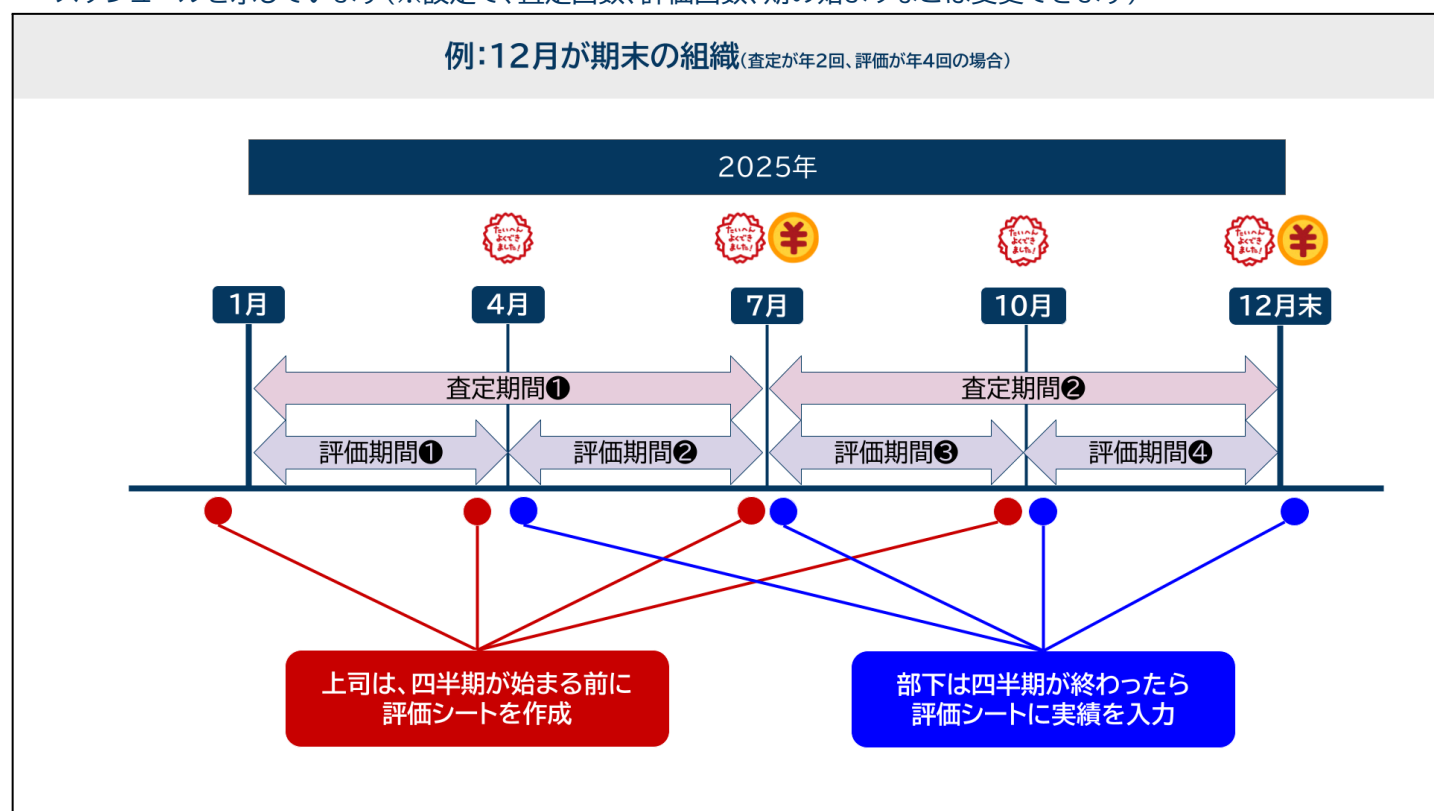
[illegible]

例:12月が期末の組織(査定が年2回、評価が年4回の場合)

2025年

たいへんよくできました!

たいへんよくできました! ¥

たいへんよくできました!

たいへんよくできました! ¥

1月

4月

7月

10月

12月末

査定期間❶

査定期間❷

評価期間❶

評価期間❷

評価期間❸

評価期間❹

上司は、四半期が始まる前に評価シートを作成

部下は四半期が終わったら評価シートに実績を入力